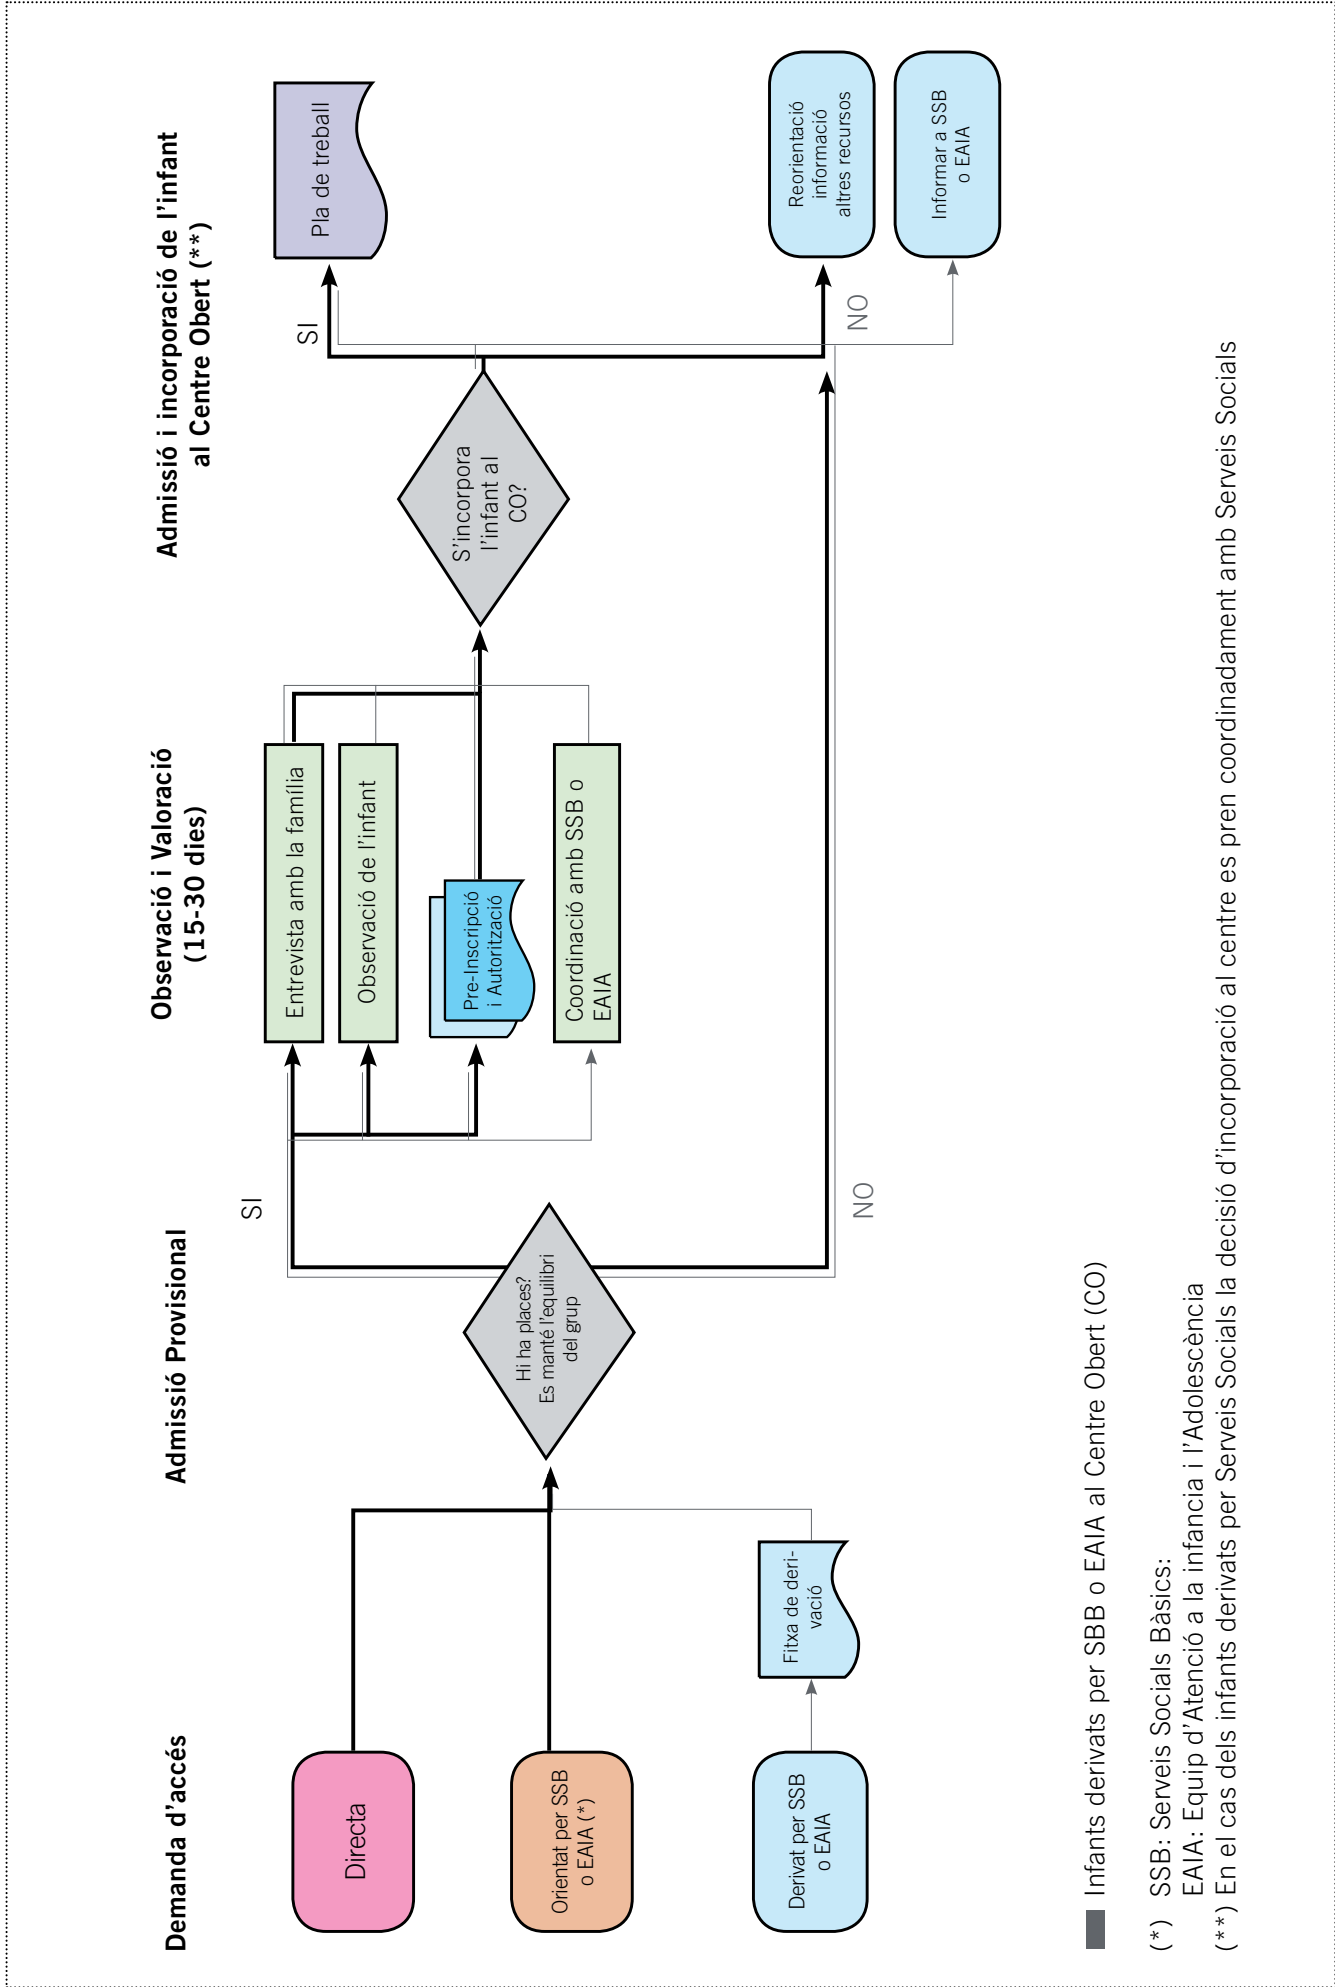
Demanda d'accés

Directa

Orientat per SSB o EAIA (*)

Derivat per SSB o EAIA

Fitxa de derivació

Admissió Provisional

Hi ha places? Es manté l'equilibri del grup

SI

NO

Observació i Valoració (15-30 dies)

Entrevista amb la família

Observació de l'infant

Pre-Inscripció i Autorització

Coordinació amb SSB o EAIA

Admissió i incorporació de l'infant al Centre Obert (**)

S'incorpora l'infant al CO?

SI

NO

Pla de treball

Reorientació informació altres recursos

Informar a SSB o EAIA

Infants derivats per SBB o EAIA al Centre Obert (CO)

(*) SSB: Serveis Socials Bàsics:
EAIA: Equip d'Atenció a la infancia i l'Adolescència
(**) En el cas dels infants derivats per Serveis Socials la decisió d'incorporació al centre es pren coordinadament amb Serveis Socials